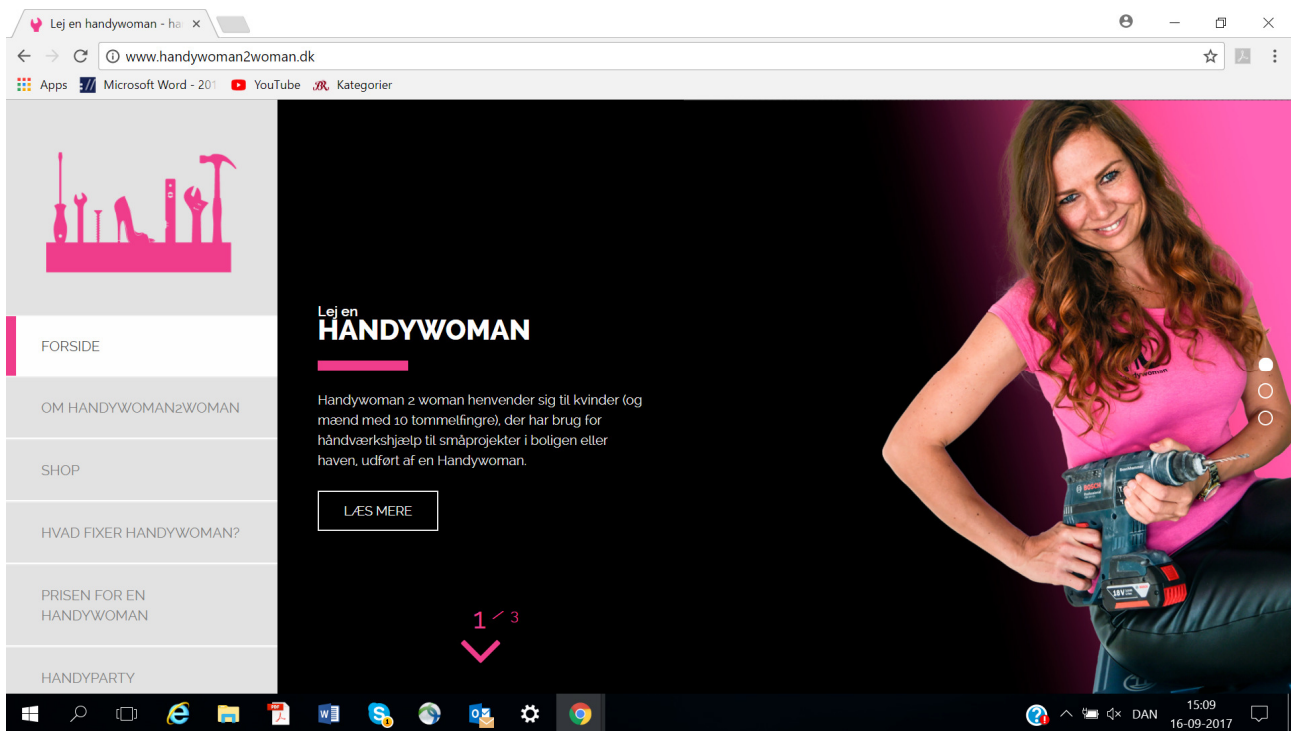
Lej en handywoman - ha ×

www.handywoman2woman.dk

Apps Microsoft Word - 201 YouTube Kategorier

FORSIDE

OM HANDYWOMAN2WOMAN

SHOP

HVAD FIXER HANDYWOMAN?

PRISEN FOR EN HANDYWOMAN

HANDYPARTY

Lej en
HANDYWOMAN

Handywoman 2 woman henvender sig til kvinder (og mænd med 10 tommelfingre), der har brug for håndværkshjælp til småprojekter i boligen eller haven, udført af en Handywoman.

LÆS MERE

1 / 3

BOSCH

18V

DAN 15:09 16-09-2017